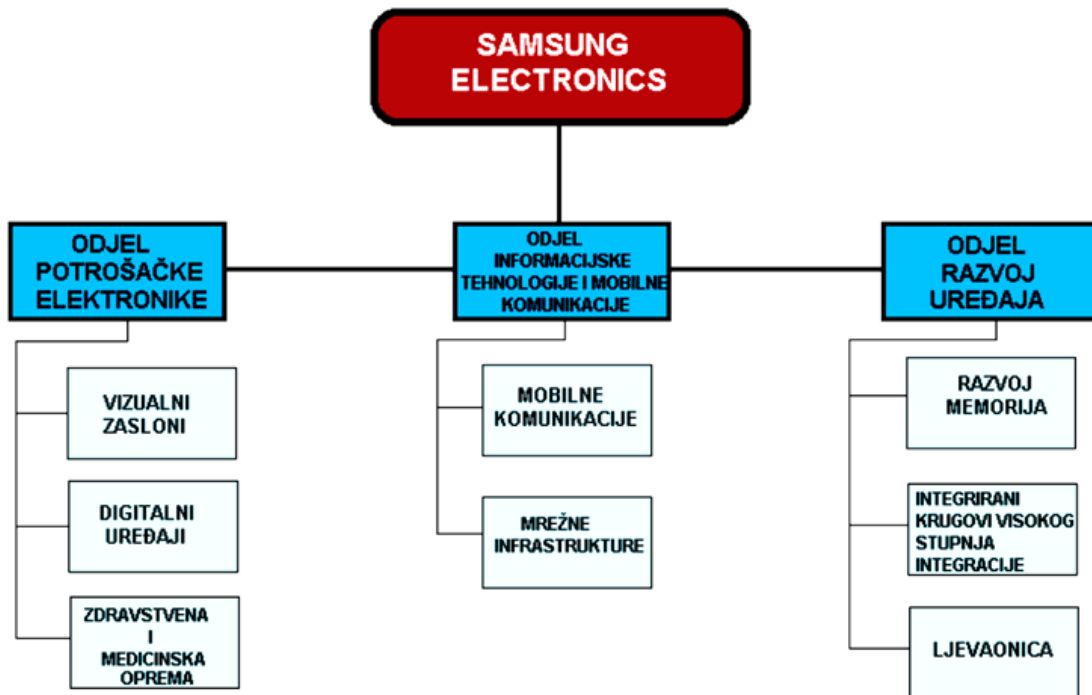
SAMSUNG ELECTRONICS

ODJEL POTROŠAČKE ELEKTRONIKE

ODJEL INFORMACIJSKE TEHNOLOGIJE I MOBILNE KOMUNIKACIJE

ODJEL RAZVOJ UREĐAJA

VIZUALNI ZASLONI

DIGITALNI UREĐAJI

ZDRAVSTVENA I MEDICINSKA OPREMA

MOBILNE KOMUNIKACIJE

MREŽNE INFRASTRUKTURE

RAZVOJ MEMORIJA

INTEGRIRANI KRUGOVI VISOKOG STUPNJA INTEGRACIJE

LJEVAONICA